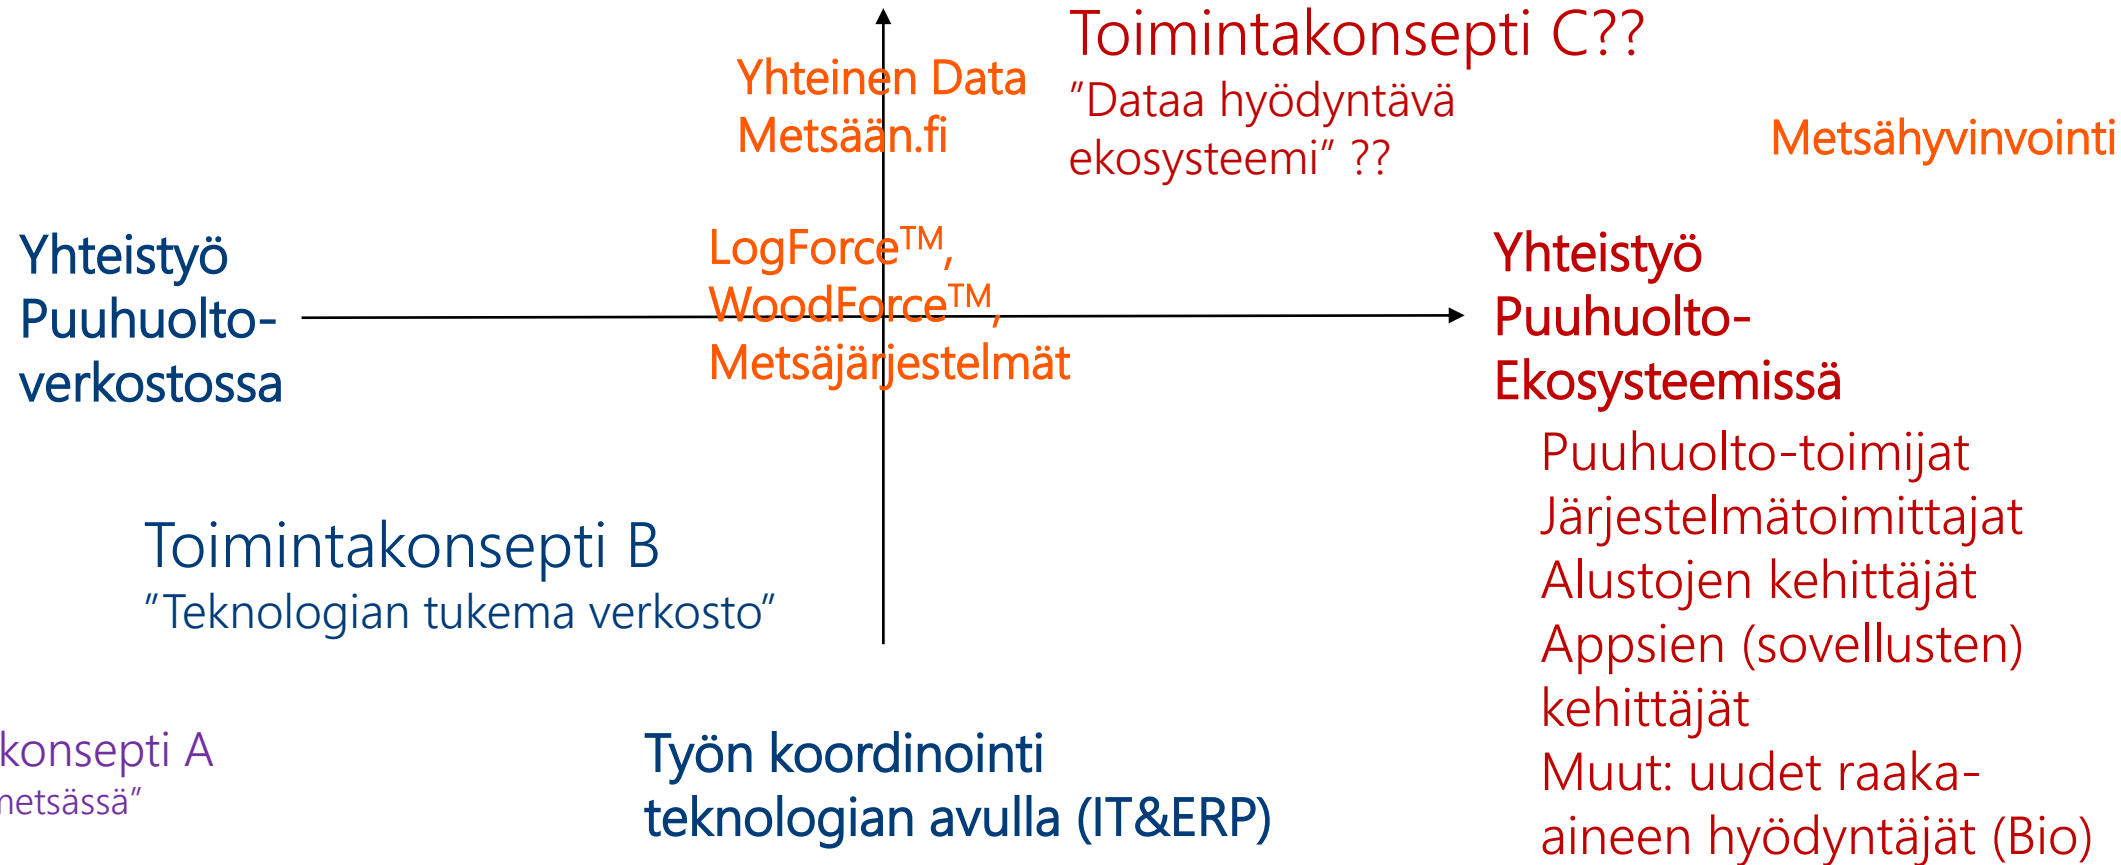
Toimintakonsepti C??
"Dataa hyödyntävä ekosysteemi" ??

Yhteinen Data
Metsään.fi

Metsähyvinvointi

Yhteistyö
Puuhuolto-verkostossa

LogForce$^{TM}$,
WoodForce$^{TM}$,
Metsäjärjestelmät

Yhteistyö
Puuhuolto-
Ekosysteemissä

Puuhuolto-toimijat
Järjestelmätoimittajat
Alustojen kehittäjät
Appsien (sovellusten) kehittäjät
Muut: uudet raaka-aineen hyödyntäjät (Bio)

Toimintakonsepti B
"Teknologian tukema verkosto"

konsepti A
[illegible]etsässä"

Työn koordinointi
teknologian avulla (IT&ERP)